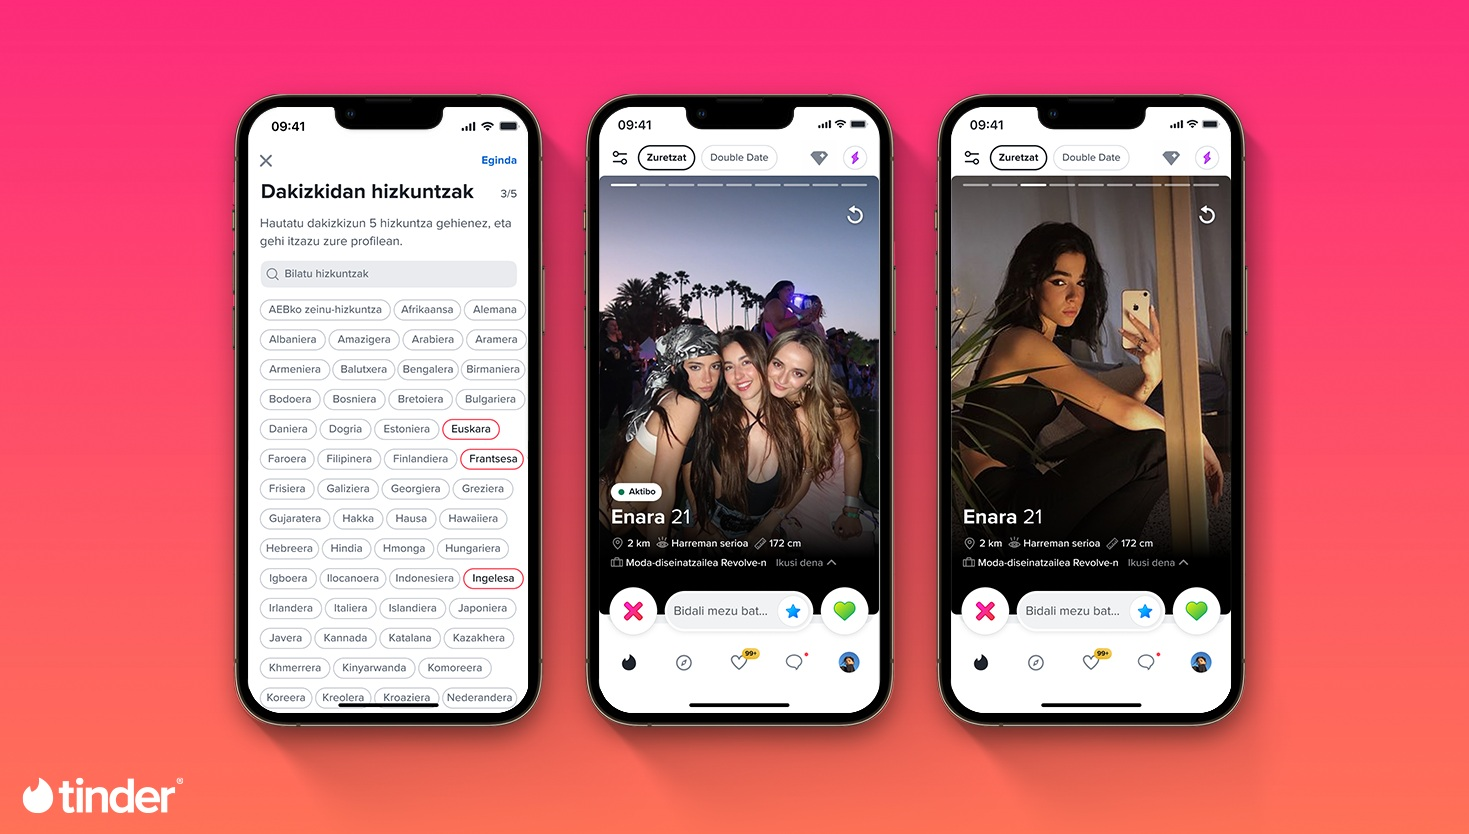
09:41

Egінda

Dakizkidan hizkuntzak 3/5

Hautatu dakizkizun 5 hizkuntza gehienez, eta gehi itzazu zure profilean.

Bilatu hizkuntzak

AEBko zeinu-hizkuntza
Afrikaansa
Alemana
Albaniera
Amazigera
Arabiera
Aramera
Armeniera
Balutxera
Bengalera
Birmaniera
Bodoera
Bosniera
Bretoiera
Bulgariera
Daniera
Dogria
Estoniera
Euskara
Faroera
Filipinera
Finlandiera
Frantsesa
Frisiera
Galiziera
Georgiera
Greziera
Gujaratera
Hakka
Hausa
Hawaiiera
Hebreera
Hindia
Hmonga
Hungariera
Igboera
Ilocanoera
Indonesiera
Ingelesa
Irlandera
Italiera
Islandiera
Japoniera
Javera
Kannada
Katalana
Kazakhera
Khmerrera
Kinyarwanda
Komoreera
Koreera
Kreolera
Kroaziera
Nederandera

09:41

Zuretzat
Double Date

Aktibo

Enara 21

2 km
Harreman serioa
172 cm
Moda-diseinatzailea Revolve-n
Ikusi dena

Bidali mezu bat...

99+

09:41

Zuretzat
Double Date

Enara 21

2 km
Harreman serioa
172 cm
Moda-diseinatzailea Revolve-n
Ikusi dena

Bidali mezu bat...

99+

tinder®